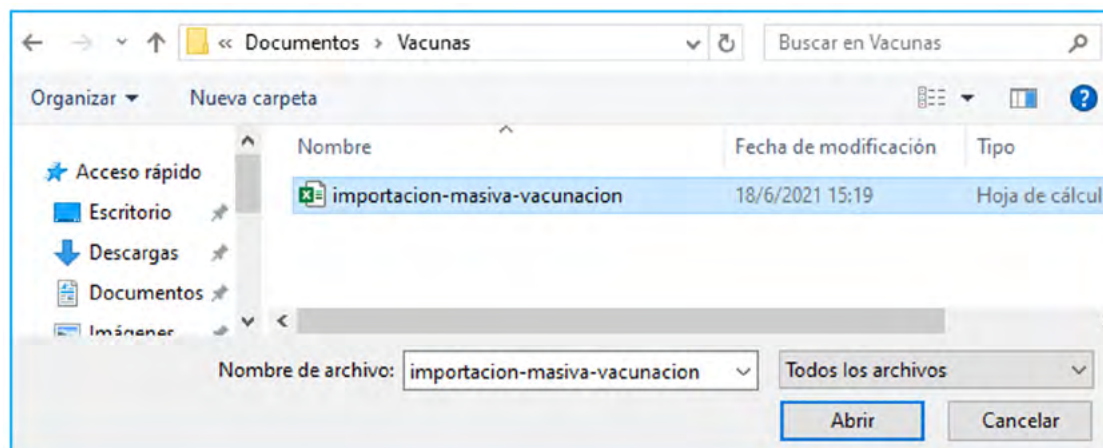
« Documentos › Vacunas

Buscar en Vacunas

Organizar ▾ Nueva carpeta

Acceso rápido
Escritorio
Descargas
Documentos
Imágenes

| Nombre | Fecha de modificación | Tipo |
|---|---|---|
| importacion-masiva-vacunacion | 18/6/2021 15:19 | Hoja de cálcul |

Nombre de archivo: importacion-masiva-vacunacion

Todos los archivos

Abrir Cancelar